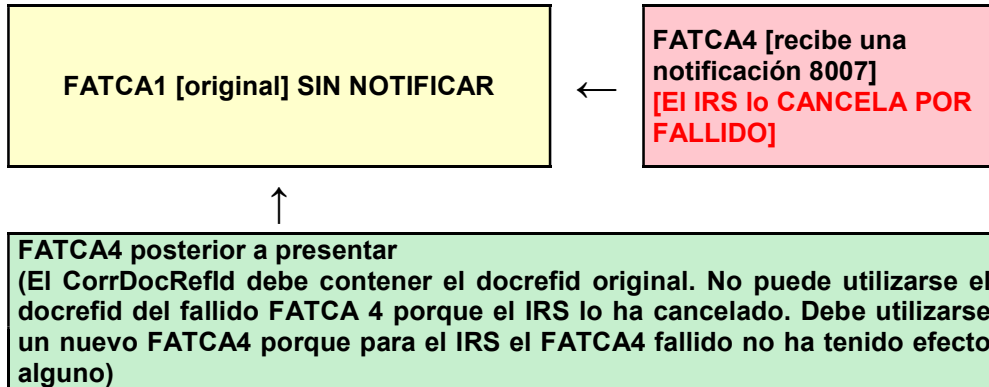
FATCA1 [original] SIN NOTIFICAR

←

FATCA4 [recibe una notificación 8007]
[El IRS lo CANCELA POR FALLIDO]

↑

FATCA4 posterior a presentar
(El CorrDocRefId debe contener el docrefid original. No puede utilizarse el docrefid del fallido FATCA 4 porque el IRS lo ha cancelado. Debe utilizarse un nuevo FATCA4 porque para el IRS el FATCA4 fallido no ha tenido efecto alguno)